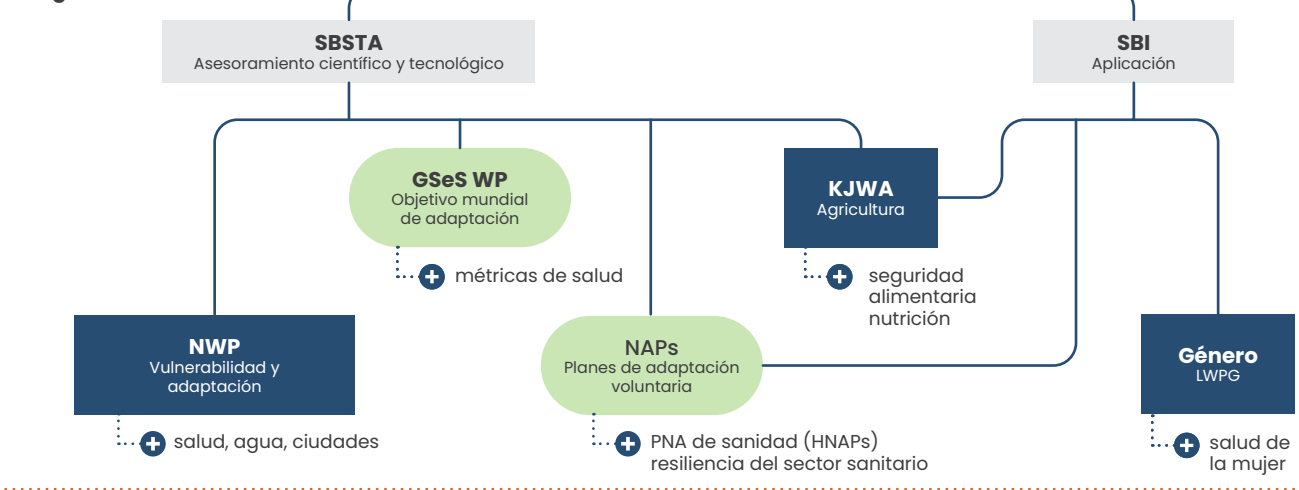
SBSTA
Asesoramiento científico y tecnológico

SBI
Aplicación

GSeS WP
Objetivo mundial de adaptación

métricas de salud

KJWA
Agricultura

seguridad alimentaria nutrición

NWP
Vulnerabilidad y adaptación

salud, agua, ciudades

NAPs
Planes de adaptación voluntaria

PNA de sanidad (HNAPs)
resiliencia del sector sanitario

Género
LWPG

salud de la mujer